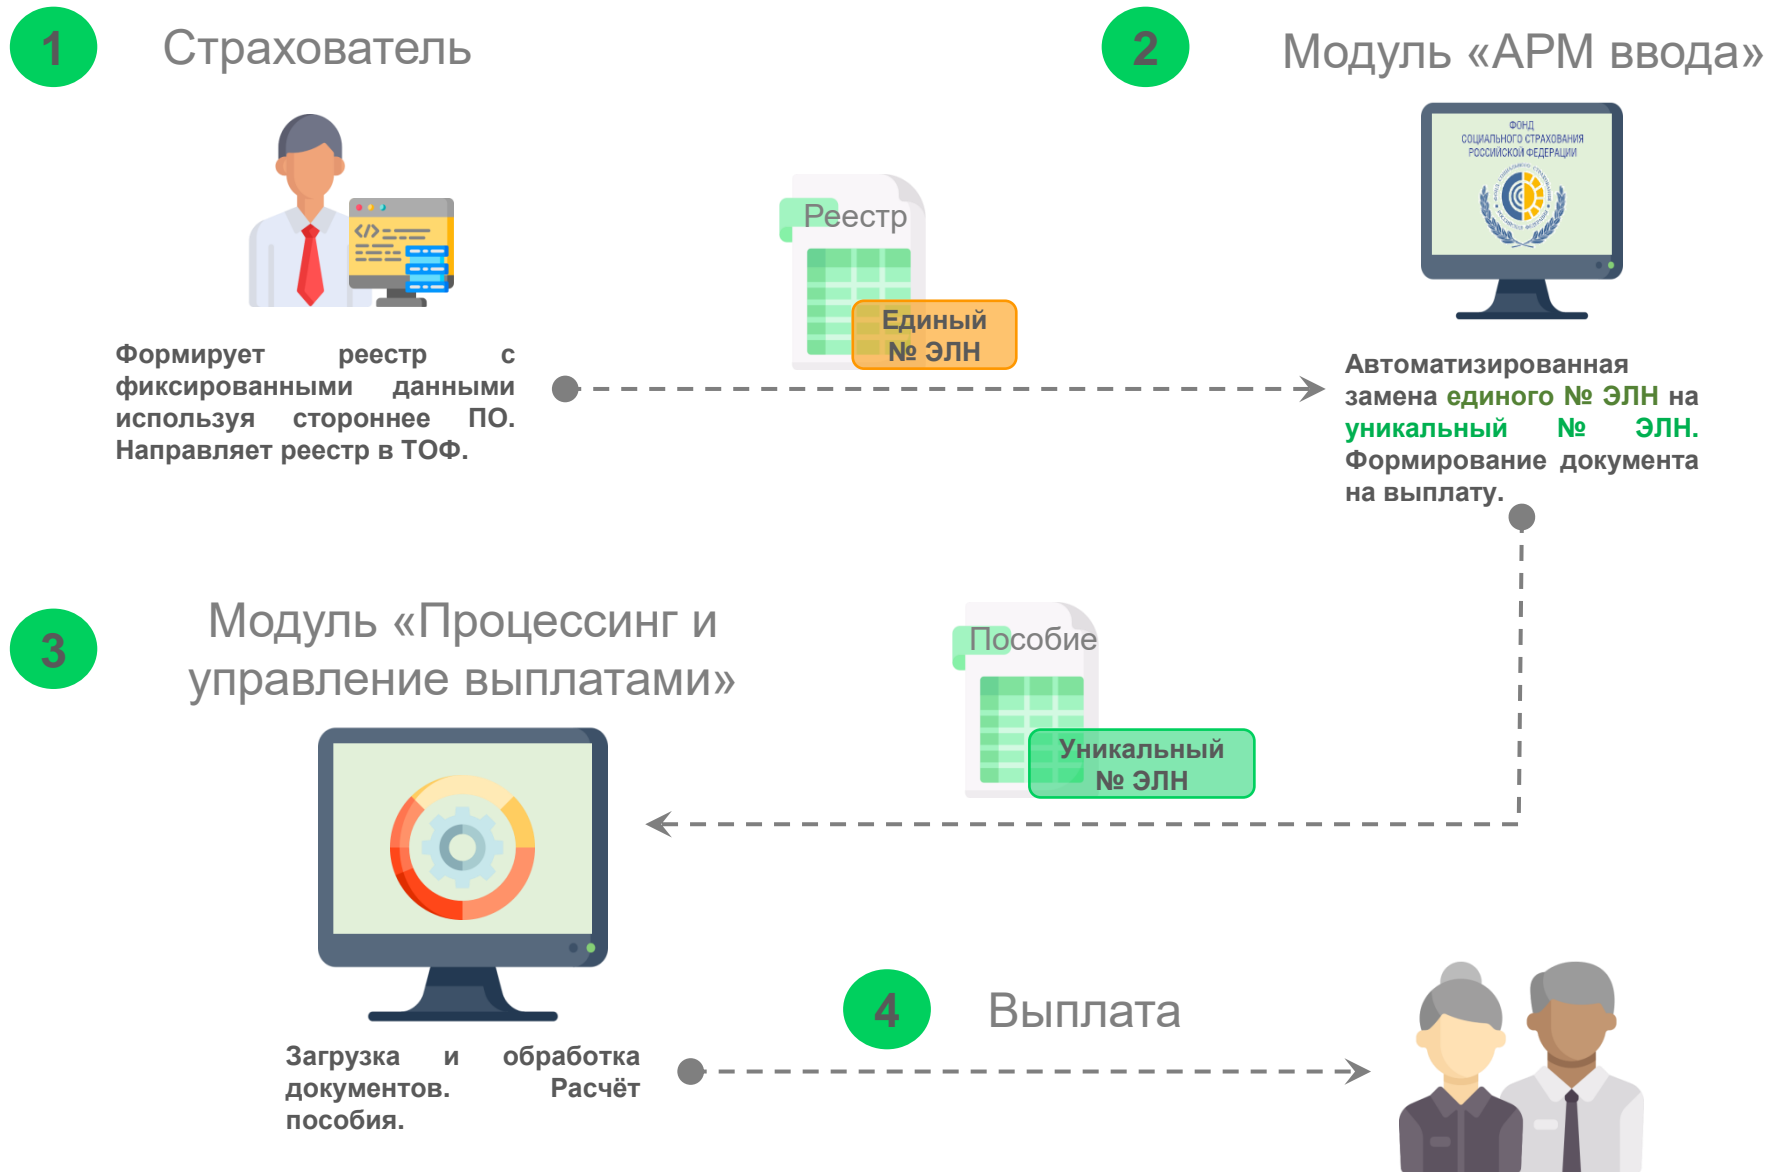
1

Страхователь

2

Модуль «АРМ ввода»

ФОНД СОЦИАЛЬНОГО СТРАХОВАНИЯ РОССИЙСКОЙ ФЕДЕРАЦИИ

Реестр

Единый № ЭЛН

Формирует реестр с фиксированными данными используя стороннее ПО. Направляет реестр в ТОФ.

Автоматизированная замена единого № ЭЛН на уникальный № ЭЛН. Формирование документа на выплату.

3

Модуль «Процессинг и управление выплатами»

Пособие

Уникальный № ЭЛН

4

Выплата

Загрузка и обработка документов. Расчёт пособия.